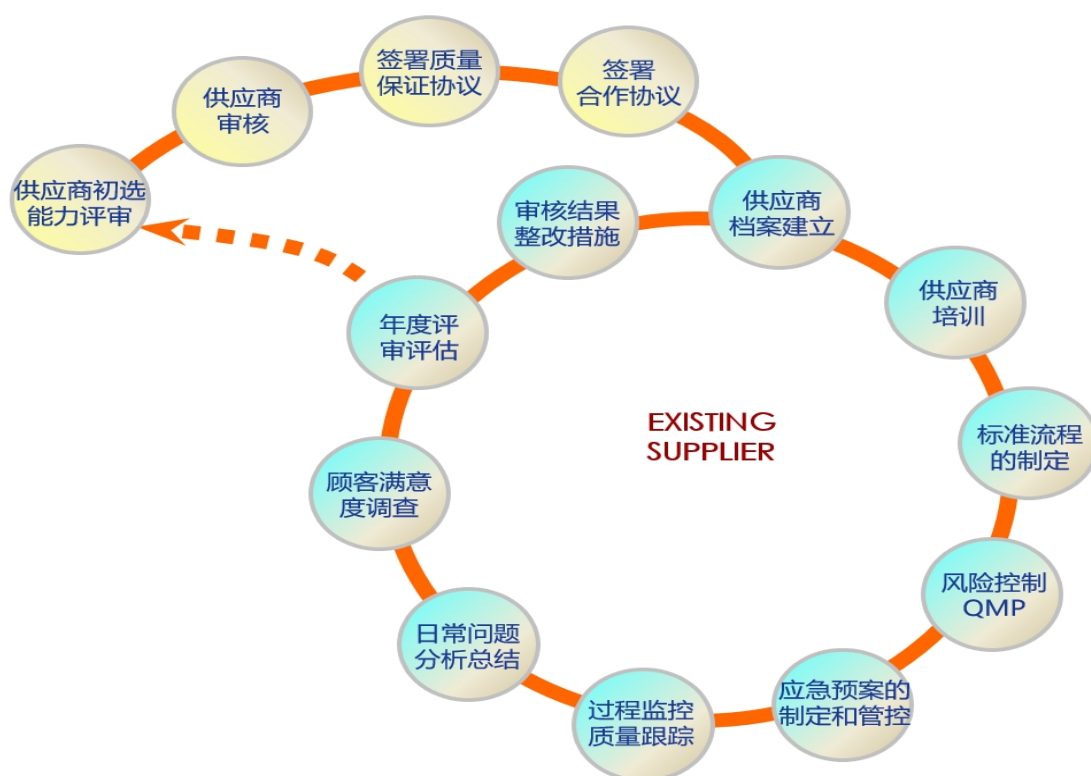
供应商初选能力评审

供应商审核

签署质量保证协议

签署合作协议

供应商档案建立

供应商培训

标准流程的制定

风险控制QMP

应急预案的制定和管控

过程监控质量跟踪

日常问题分析总结

顾客满意度调查

年度评审评估

审核结果整改措施

EXISTING SUPPLIER